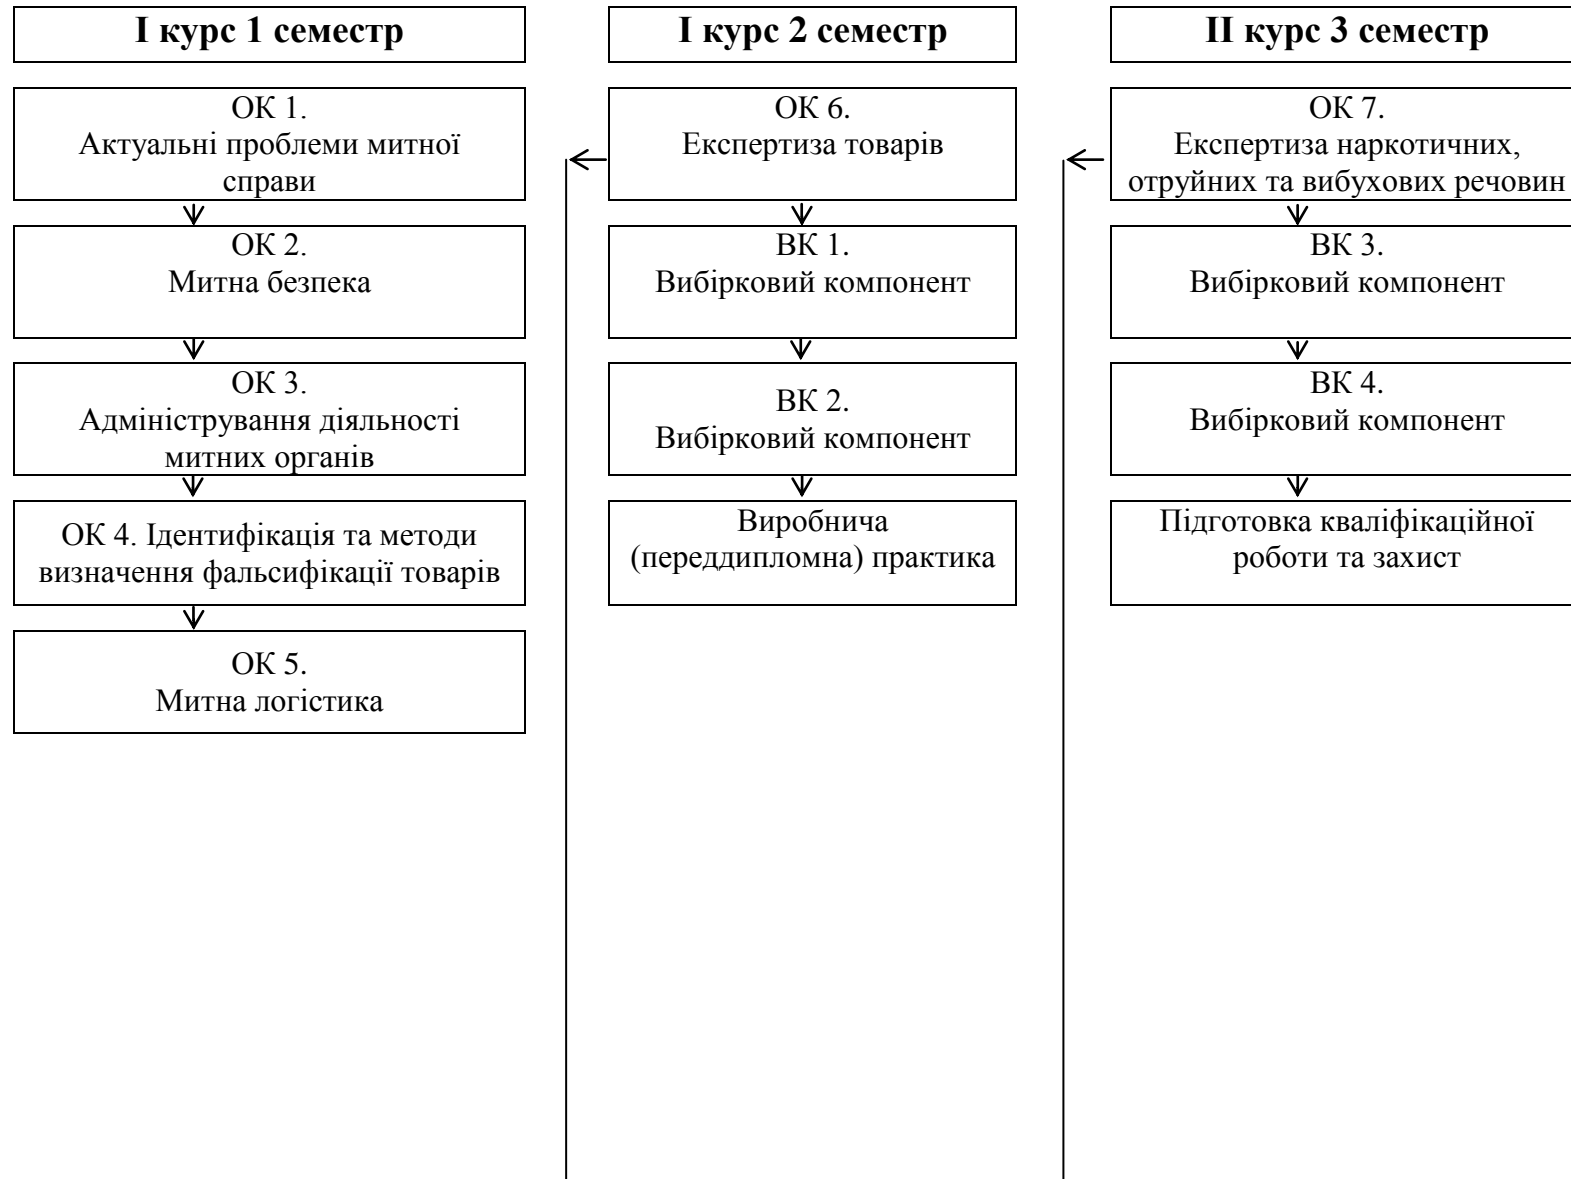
I курс 1 семестр

ОК 1.
Актуальні проблеми митної справи

ОК 2.
Митна безпека

ОК 3.
Адміністрування діяльності митних органів

ОК 4. Ідентифікація та методи визначення фальсифікації товарів

ОК 5.
Митна логістика

I курс 2 семестр

ОК 6.
Експертиза товарів

ВК 1.
Вибірковий компонент

ВК 2.
Вибірковий компонент

Виробнича (переддипломна) практика

II курс 3 семестр

ОК 7.
Експертиза наркотичних, отруйних та вибухових речовин

ВК 3.
Вибірковий компонент

ВК 4.
Вибірковий компонент

Підготовка кваліфікаційної роботи та захист